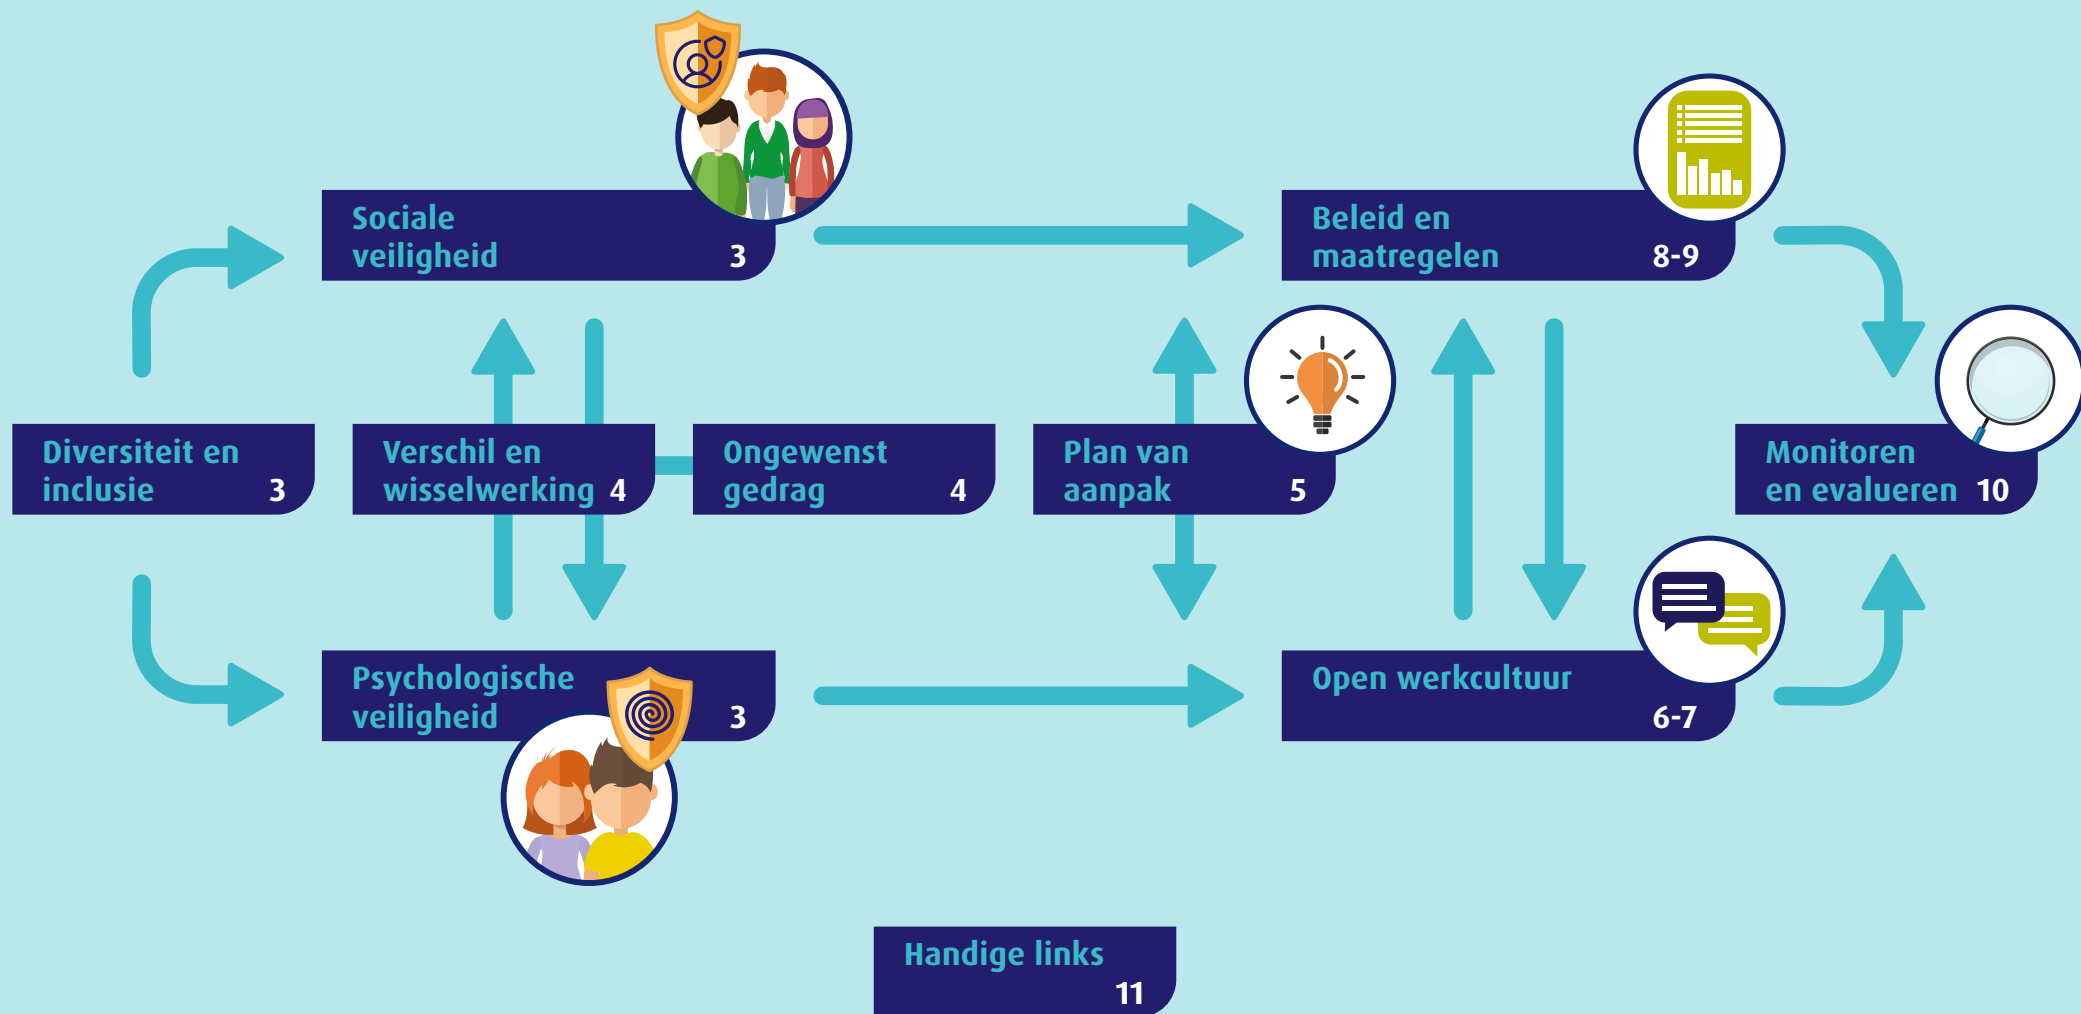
Sociale veiligheid 3

Beleid en maatregelen 8-9

Diversiteit en inclusie 3

Verschil en wisselwerking 4

Ongewenst gedrag 4

Plan van aanpak 5

Monitoren en evalueren 10

Psychologische veiligheid 3

Open werkcultuur 6-7

Handige links 11